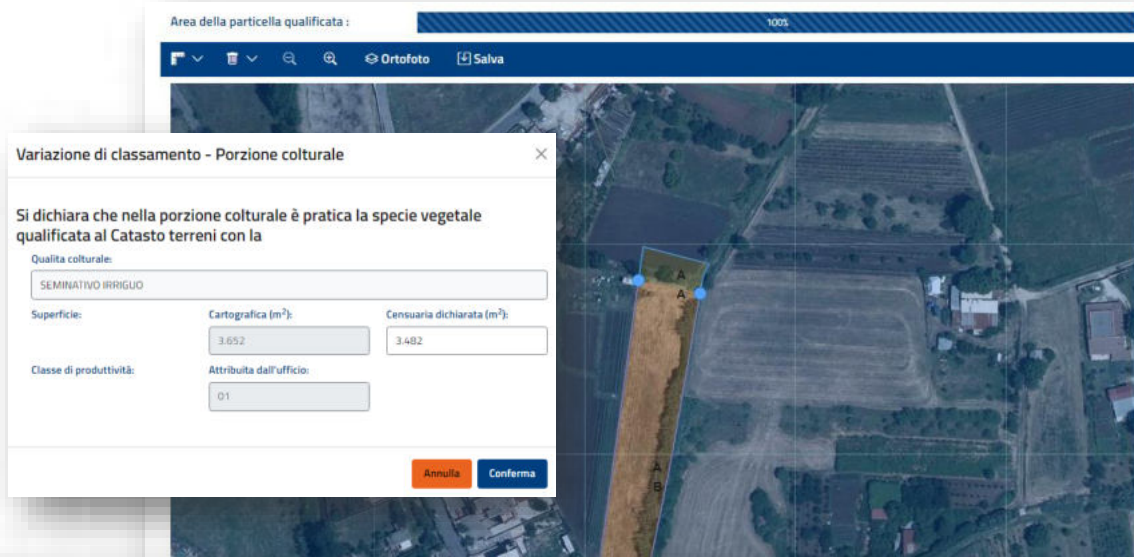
Area della particella qualificata :

100%

Ortofoto

Salva

Variazione di classamento - Porzione colturale

Si dichiara che nella porzione colturale è pratica la specie vegetale qualificata al Catasto terreni con la

Qualita colturale:

SEMINATIVO IRRIGUO

Superficie:

Cartografica ($m^2$):

3.652

Censuaria dichiarata ($m^2$):

3.482

Classe di produttività:

Attribuita dall'ufficio:

01

Annulla

Conferma

A

A

A

B